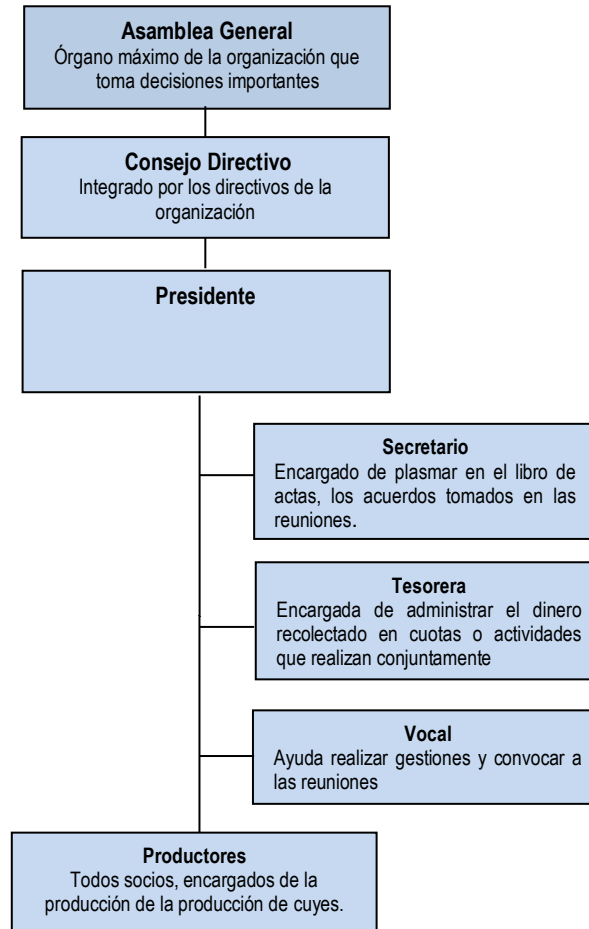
Asamblea General
Órgano máximo de la organización que toma decisiones importantes

Consejo Directivo
Integrado por los directivos de la organización

Presidente

Secretario
Encargado de plasmar en el libro de actas, los acuerdos tomados en las reuniones.

Tesorera
Encargada de administrar el dinero recolectado en cuotas o actividades que realizan conjuntamente

Vocal
Ayuda realizar gestiones y convocar a las reuniones

Productores
Todos socios, encargados de la producción de la producción de cuyes.